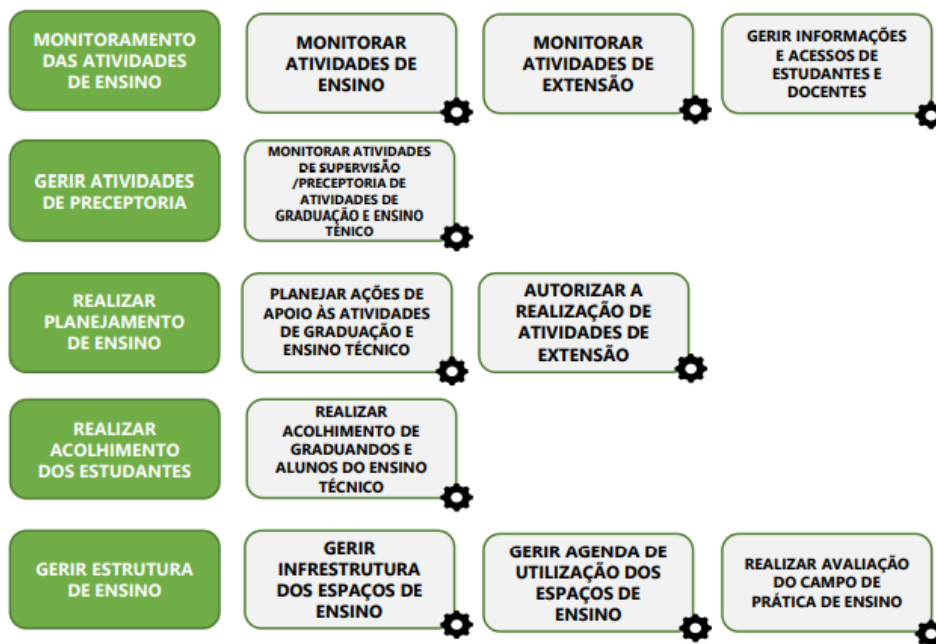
MONITORAMENTO DAS ATIVIDADES DE ENSINO

MONITORAR ATIVIDADES DE ENSINO

MONITORAR ATIVIDADES DE EXTENSÃO

GERIR INFORMAÇÕES E ACESSOS DE ESTUDANTES E DOCENTES

GERIR ATIVIDADES DE PRECEPTORIA

MONITORAR ATIVIDADES DE SUPERVISÃO /PRECEPTORIA DE ATIVIDADES DE GRADUAÇÃO E ENSINO TÉNICO

REALIZAR PLANEJAMENTO DE ENSINO

PLANEJAR AÇÕES DE APOIO ÀS ATIVIDADES DE GRADUAÇÃO E ENSINO TÉCNICO

AUTORIZAR A REALIZAÇÃO DE ATIVIDADES DE EXTENSÃO

REALIZAR ACOLHIMENTO DOS ESTUDANTES

REALIZAR ACOLHIMENTO DE GRADUANDOS E ALUNOS DO ENSINO TÉCNICO

GERIR ESTRUTURA DE ENSINO

GERIR INFRESTRUTURA DOS ESPAÇOS DE ENSINO

GERIR AGENDA DE UTILIZAÇÃO DOS ESPAÇOS DE ENSINO

REALIZAR AVALIAÇÃO DO CAMPO DE PRÁTICA DE ENSINO